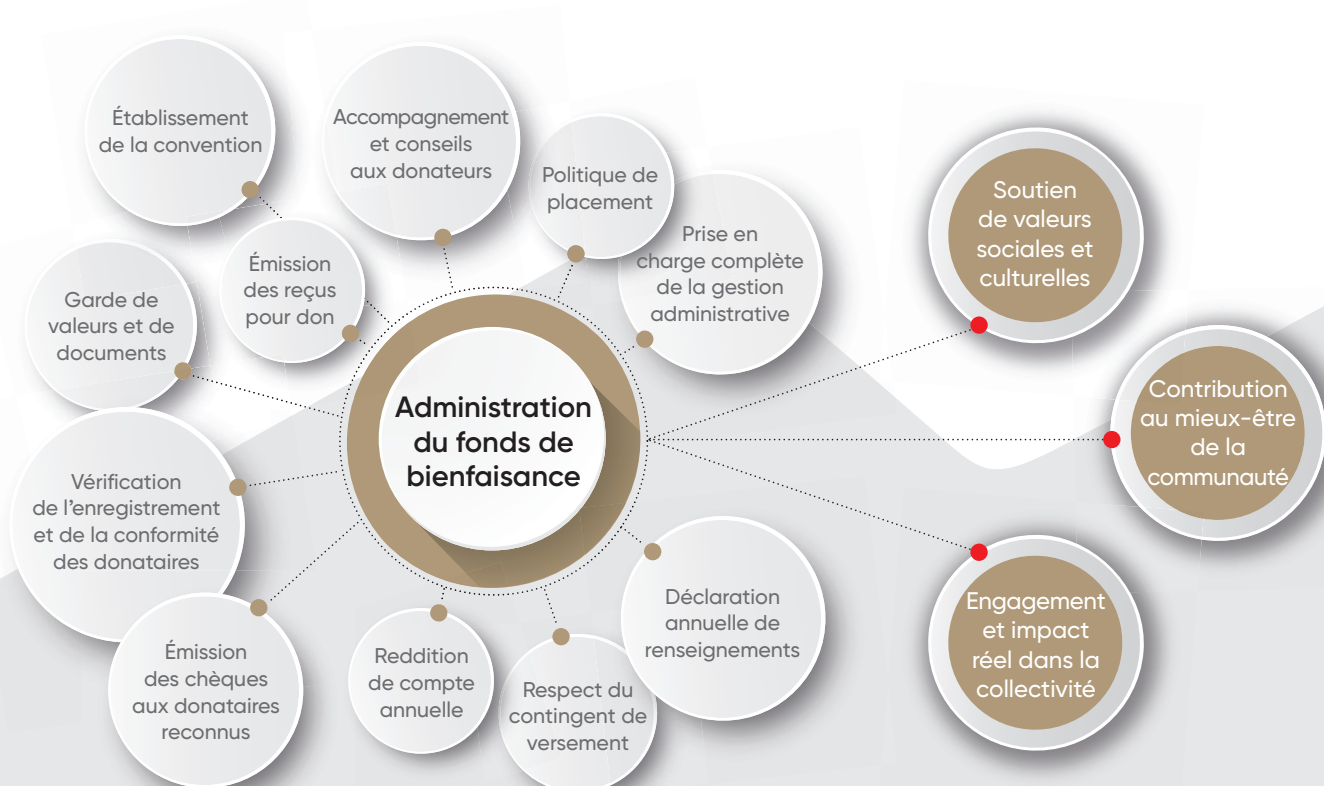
Établissement de la convention

Accompagnement et conseils aux donateurs

Politique de placement

Émission des reçus pour don

Prise en charge complète de la gestion administrative

Garde de valeurs et de documents

Administration du fonds de bienfaisance

Vérification de l'enregistrement et de la conformité des donataires

Émission des chèques aux donataires reconnus

Reddition de compte annuelle

Respect du contingent de versement

Déclaration annuelle de renseignements

Soutien de valeurs sociales et culturelles

Contribution au mieux-être de la communauté

Engagement et impact réel dans la collectivité